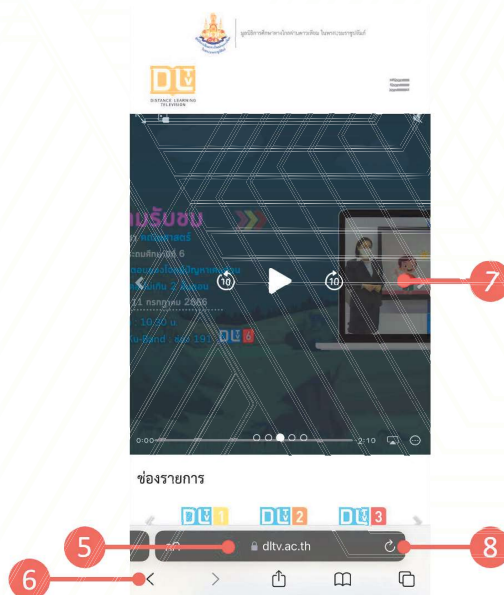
มูลนิธิการศึกษาทางไกลผ่านดาวเทียม ในพระบรมราชูปถัมภ์

DLTV
DISTANCE LEARNING TELEVISION

ยินดีต้อนรับ
คณิตศาสตร์
ชั้นมัธยมศึกษาปีที่ 6
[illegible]
11 กรกฎาคม 2566
10:30 น.

DL 6

10 10

7

0:00 2:10

ช่องรายการ

DL 1 DL 2 DL 3

5

AA dltv.ac.th

8

6